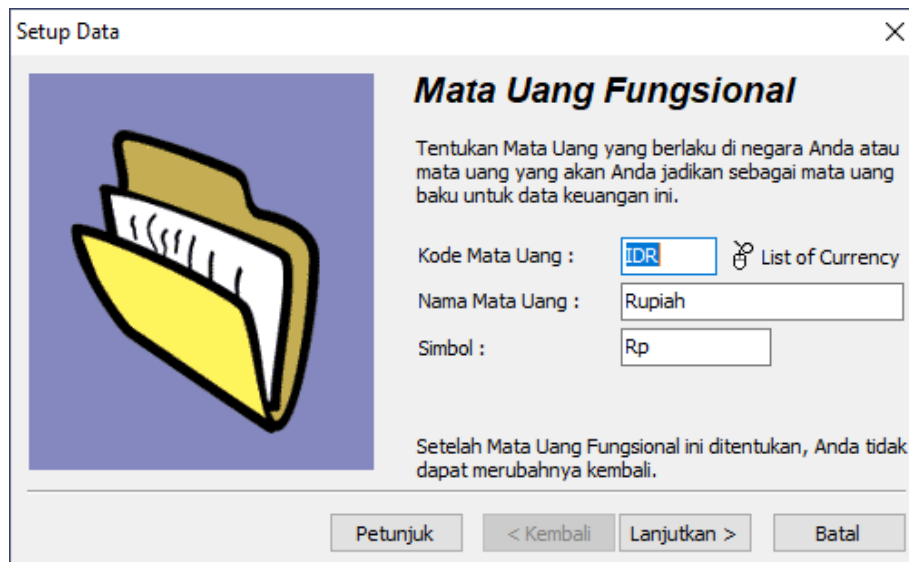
Setup Data

Mata Uang Fungsional

Tentukan Mata Uang yang berlaku di negara Anda atau mata uang yang akan Anda jadikan sebagai mata uang baku untuk data keuangan ini.

Kode Mata Uang : IDR List of Currency

Nama Mata Uang : Rupiah

Simbol : Rp

Setelah Mata Uang Fungsional ini ditentukan, Anda tidak dapat merubahnya kembali.

Petunjuk | < Kembali | Lanjutkan > | Batal